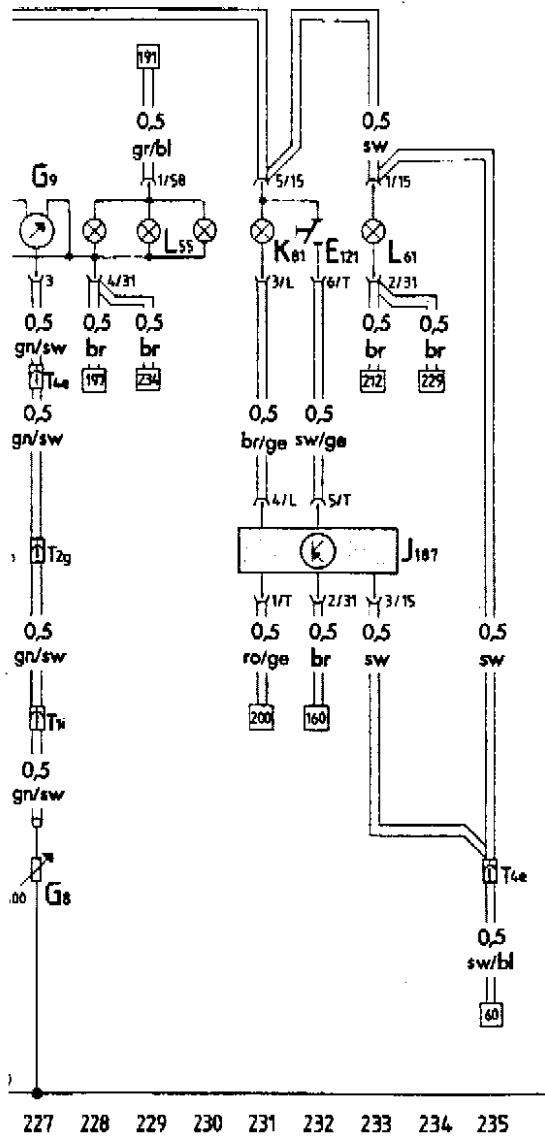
191
0,5
gr/bl
1/58
G9
L55
3
4/31
0,5
gn/sw
0,5
br
0,5
br
197
234
T4e
0,5
gn/sw
T2g
0,5
gn/sw
T1i
0,5
gn/sw
G8
.00
5/15
K81
E121
3/L
6/T
0,5
br/ge
0,5
sw/ge
4/L
5/T
J187
1/T
2/31
3/15
0,5
ro/ge
0,5
br
0,5
sw
200
160
0,5
sw
1/15
L61
2/31
0,5
br
0,5
br
212
229
0,5
sw
T4e
0,5
sw/bl
60
227 228 229 230 231 232 233 234 235